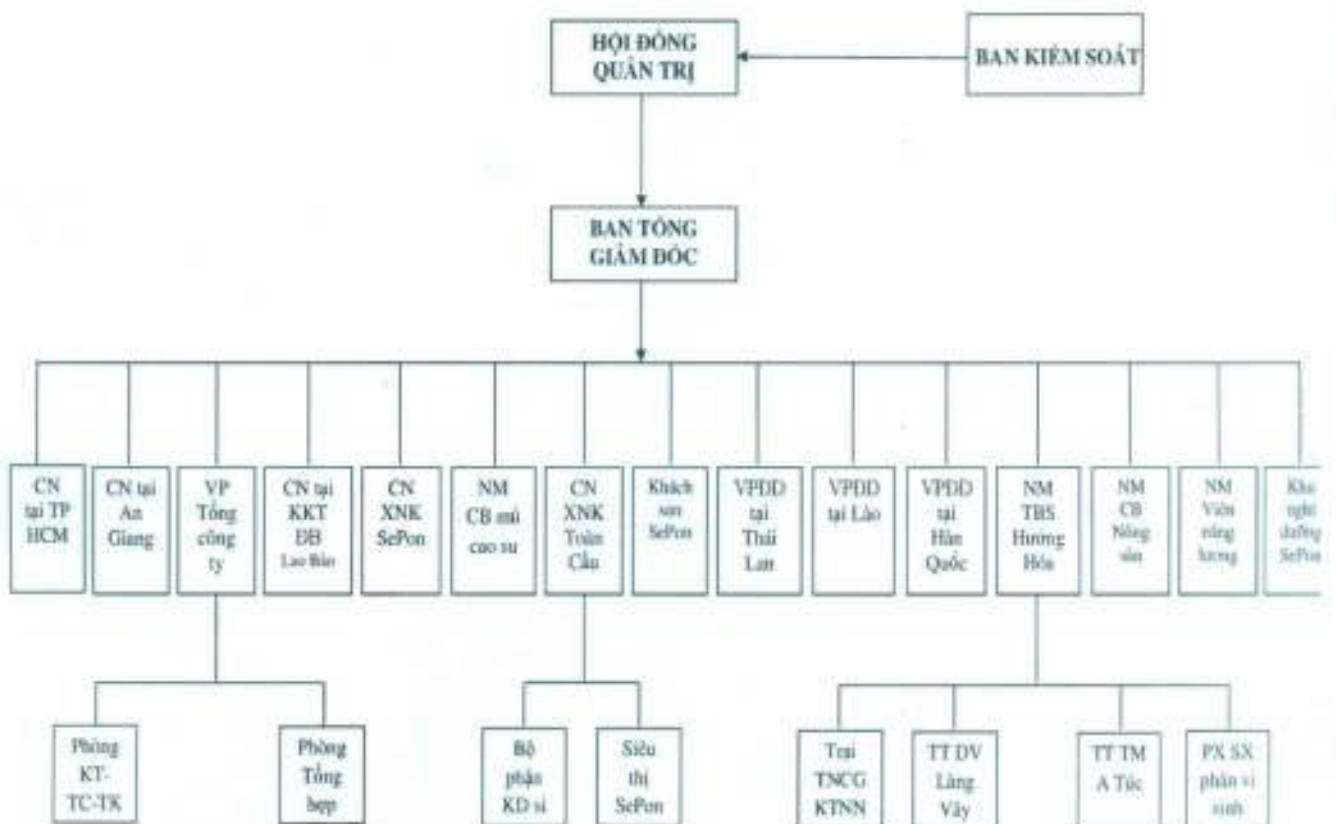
HỘI ĐỒNG QUẢN TRỊ

BAN KIỂM SOÁT

BAN TỔNG GIÁM ĐỐC

CN tại TP HCM

CN tại An Giang

VP Tổng công ty

CN tại KKT ĐB Lao Bảo

CN XNK SePon

NM CB mủ cao su

CN XNK Toàn Cầu

Khách sạn SePon

VPĐD tại Thái Lan

VPĐD tại Lào

VPĐD tại Hàn Quốc

NM TBS Hướng Hóa

NM CB Nông sản

NM Viên nông hương

Khu nghỉ dưỡng SePon

Phòng KT-TC-TK

Phòng Tổng hợp

Bộ phận KD sỉ

Siêu thị SePon

Trại TNCG KTNN

TT DV Làng Vây

TT TM A Túc

PX SX phân vi sinh